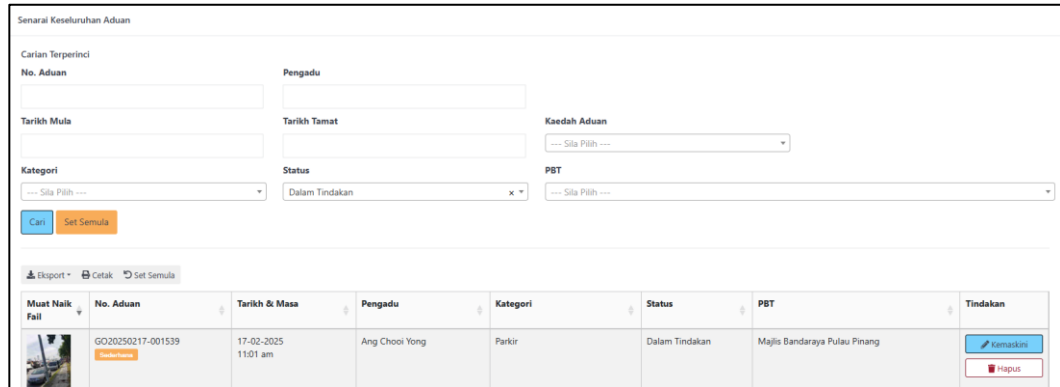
Senarai Keseluruhan Aduan

Carian Terperinci

No. Aduan

Pengadu

Tarikh Mula

Tarikh Tamat

Kaedah Aduan

--- Sila Pilih ---

Kategori

--- Sila Pilih ---

Status

Dalam Tindakan

PBT

--- Sila Pilih ---

Cari

Set Semula

Eksport

Cetak

Set Semula

| Muat Naik Fail | No. Aduan | Tarikh & Masa | Pengadu | Kategori | Status | PBT | Tindakan |
|---|---|---|---|---|---|---|---|
| | GO20250217-001539 Sederhana | 17-02-2025 11:01 am | Ang Chooi Yong | Parkir | Dalam Tindakan | Majlis Bandaraya Pulau Pinang | Kemaskini Hapus |